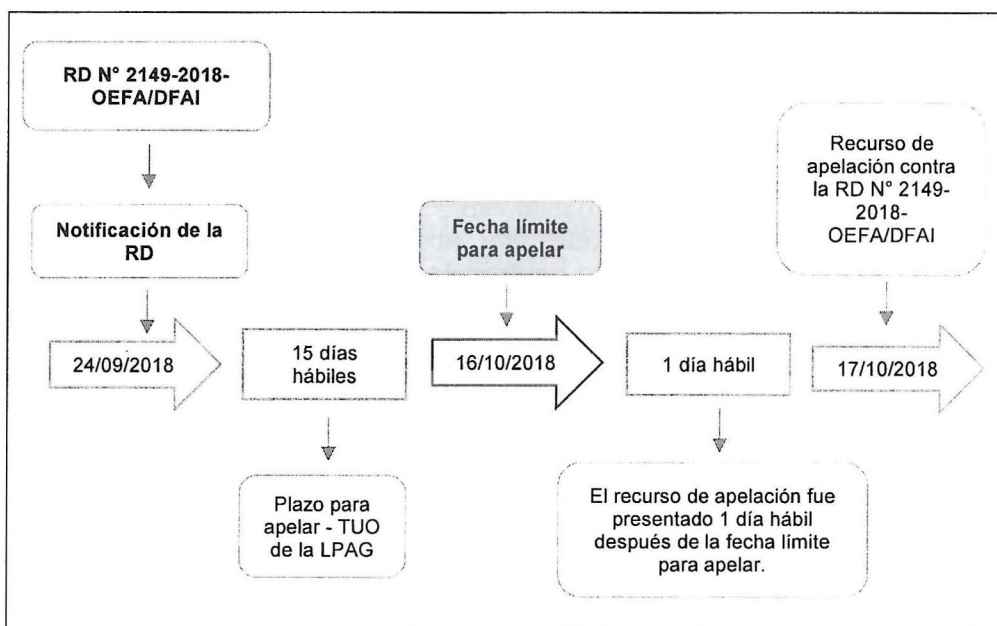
RD N° 2149-2018-OEFA/DFAI

Notificación de la RD

24/09/2018

15 días hábiles

Plazo para apelar - TUO de la LPAG

Fecha límite para apelar

16/10/2018

1 día hábil

El recurso de apelación fue presentado 1 día hábil después de la fecha límite para apelar.

Recurso de apelación contra la RD N° 2149-2018-OEFA/DFAI

17/10/2018